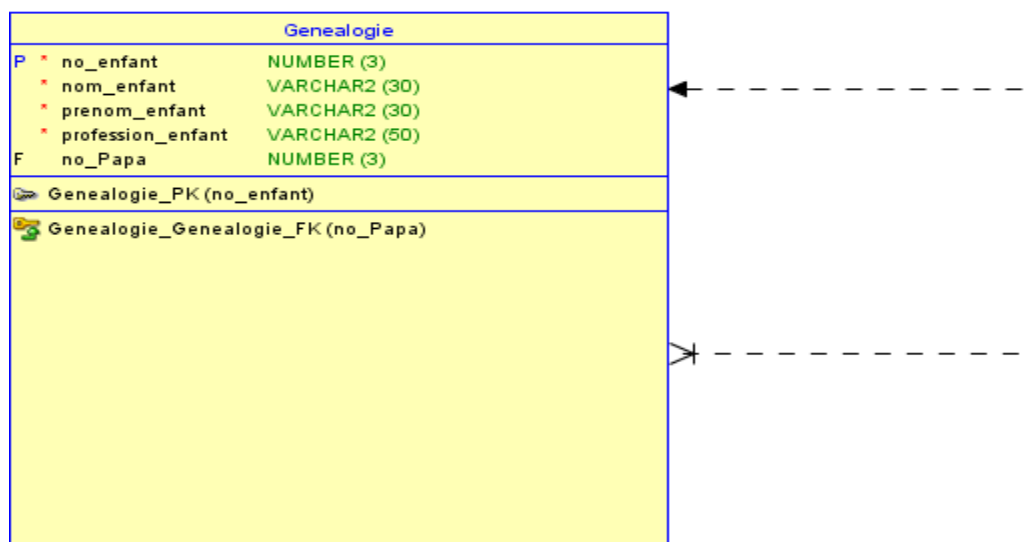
Genealogie

| | | | |
|---|---|---|---|
| P | * | no_enfant | NUMBER (3) |
| | * | nom_enfant | VARCHAR2 (30) |
| | * | prenom_enfant | VARCHAR2 (30) |
| | * | profession_enfant | VARCHAR2 (50) |
| F | | no_Papa | NUMBER (3) |

Genealogie_PK (no_enfant)

Genealogie_Genealogie_FK (no_Papa)